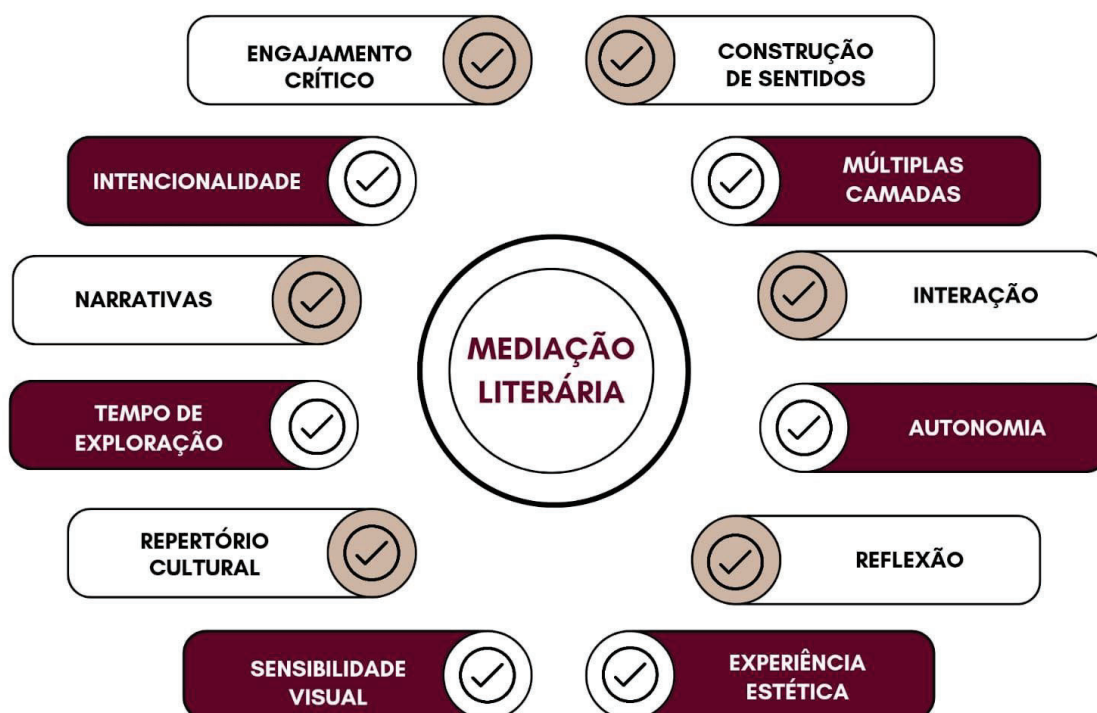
ENGAJAMENTO CRÍTICO

CONSTRUÇÃO DE SENTIDOS

INTENCIONALIDADE

MÚLTIPLAS CAMADAS

NARRATIVAS

INTERAÇÃO

MEDIAÇÃO LITERÁRIA

TEMPO DE EXPLORAÇÃO

AUTONOMIA

REPERTÓRIO CULTURAL

REFLEXÃO

SENSIBILIDADE VISUAL

EXPERIÊNCIA ESTÉTICA